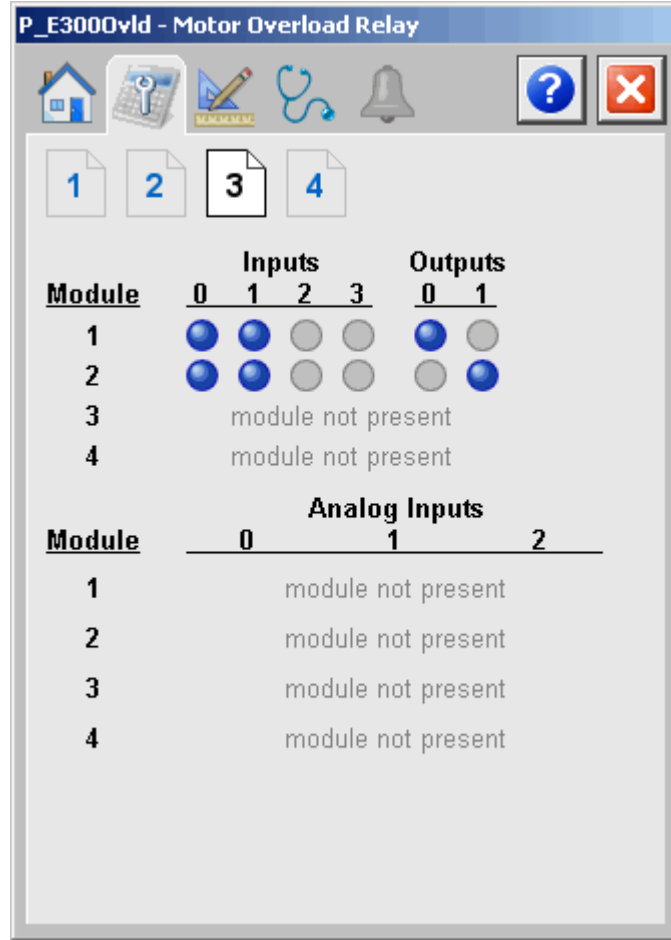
P_E300Ovld - Motor Overload Relay

1 2 3 4

| Module | Inputs 0 | Inputs 1 | Inputs 2 | Inputs 3 | Outputs 0 | Outputs 1 |
|---|---|---|---|---|---|---|
| 1 | | | | | | |
| 2 | | | | | | |
| 3 | module not present | | | | | |
| 4 | module not present | | | | | |

| Module | Analog Inputs 0 | Analog Inputs 1 | Analog Inputs 2 |
|---|---|---|---|
| 1 | module not present | | |
| 2 | module not present | | |
| 3 | module not present | | |
| 4 | module not present | | |